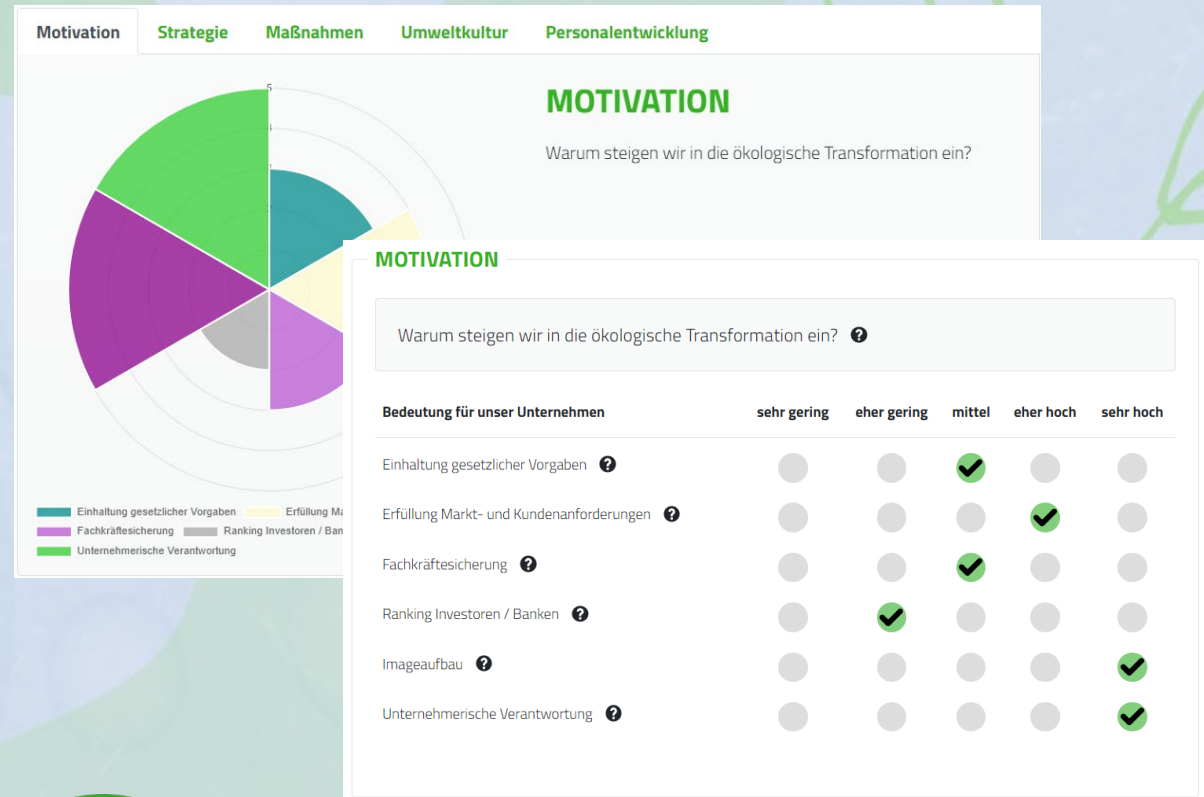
Motivation | Strategie | Maßnahmen | Umweltkultur | Personalentwicklung

5
4

MOTIVATION

Warum steigen wir in die ökologische Transformation ein?

Einhaltung gesetzlicher Vorgaben
Erfüllung Ma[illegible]
Fachkräftesicherung
Ranking Investoren / Ban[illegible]
Unternehmerische Verantwortung

MOTIVATION

Warum steigen wir in die ökologische Transformation ein?

| Bedeutung für unser Unternehmen | sehr gering | eher gering | mittel | eher hoch | sehr hoch |
|---|---|---|---|---|---|
| Einhaltung gesetzlicher Vorgaben | | | ✓ | | |
| Erfüllung Markt- und Kundenanforderungen | | | | ✓ | |
| Fachkräftesicherung | | | ✓ | | |
| Ranking Investoren / Banken | | ✓ | | | |
| Imageaufbau | | | | | ✓ |
| Unternehmerische Verantwortung | | | | | ✓ |